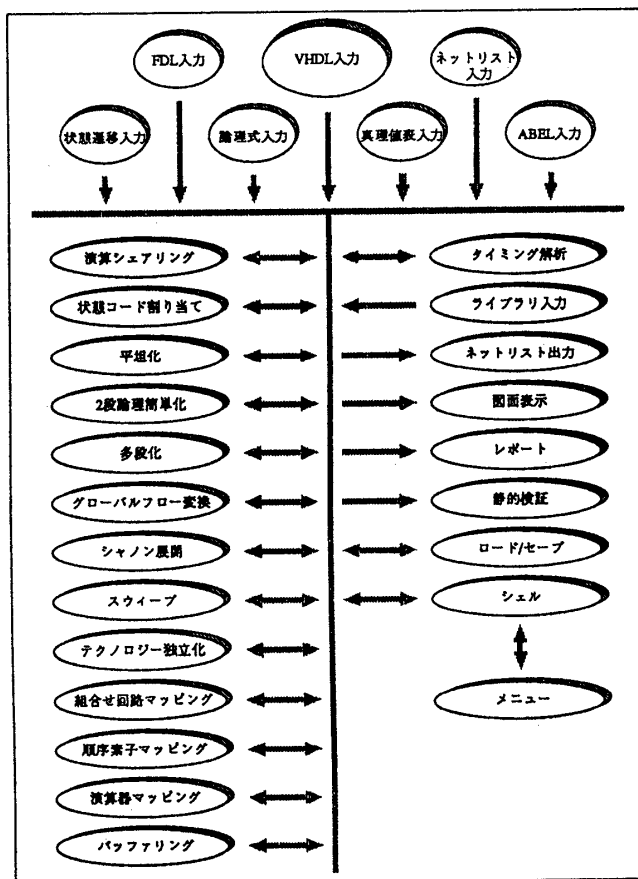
FDL入力

VHDL入力

ネットリスト入力

状態遷移入力

論理式入力

真理値表入力

ABEL入力

演算シェアリング

状態コード割り当て

平坦化

2段論理簡単化

多段化

グローバルフロー変換

シャノン展開

スウィープ

テクノロジー独立化

組合せ回路マッピング

順序素子マッピング

演算器マッピング

バッファリング

タイミング解析

ライブラリ入力

ネットリスト出力

図面表示

レポート

静的検証

ロード/セーブ

シェル

メニュー